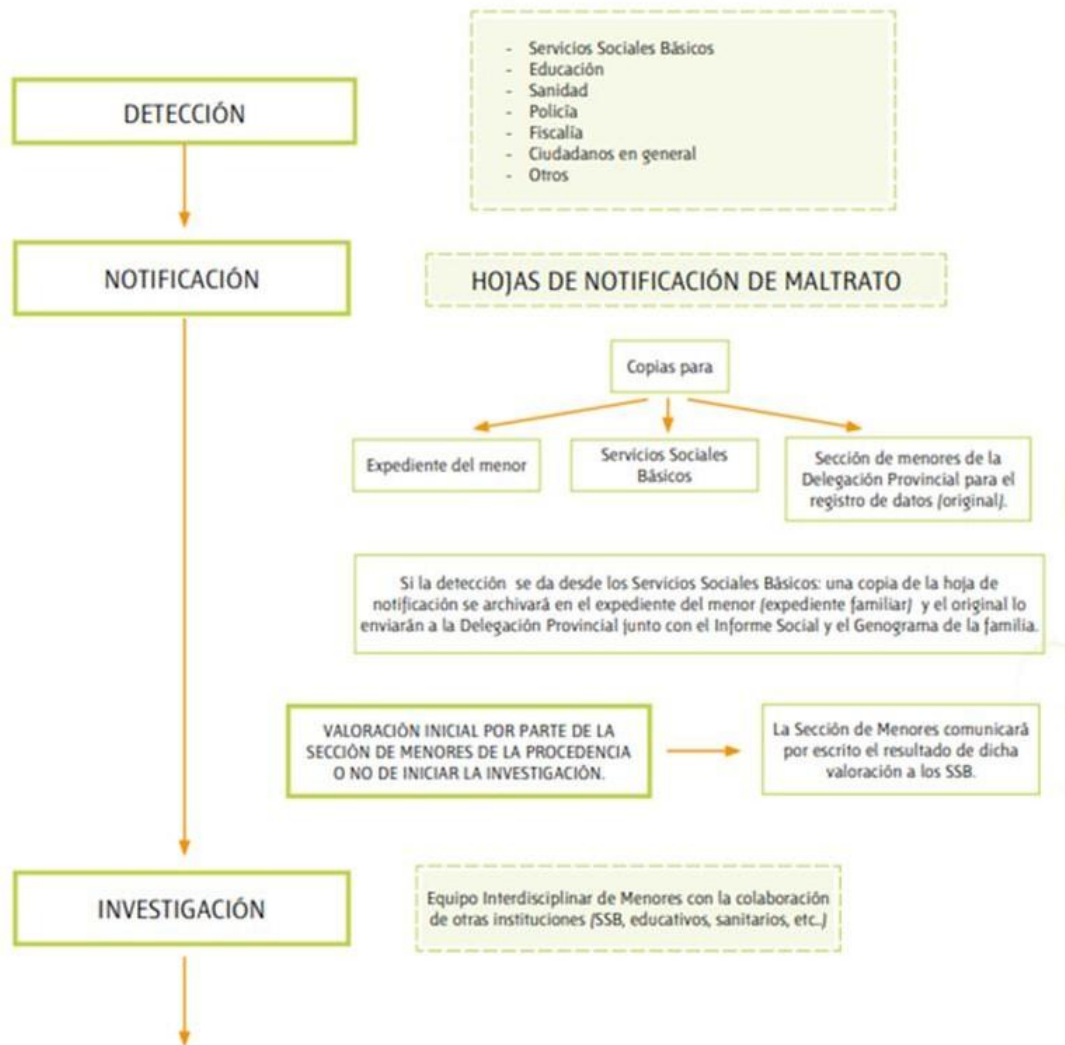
DETECCIÓN

- Servicios Sociales Básicos
- Educación
- Sanidad
- Policía
- Fiscalía
- Ciudadanos en general
- Otros

NOTIFICACIÓN

HOJAS DE NOTIFICACIÓN DE MALTRATO

Copias para

Expediente del menor

Servicios Sociales Básicos

Sección de menores de la Delegación Provincial para el registro de datos (original).

Si la detección se da desde los Servicios Sociales Básicos: una copia de la hoja de notificación se archivará en el expediente del menor (expediente familiar) y el original lo enviarán a la Delegación Provincial junto con el Informe Social y el Genograma de la familia.

VALORACIÓN INICIAL POR PARTE DE LA SECCIÓN DE MENORES DE LA PROCEDENCIA O NO DE INICIAR LA INVESTIGACIÓN.

La Sección de Menores comunicará por escrito el resultado de dicha valoración a los SSB.

INVESTIGACIÓN

Equipo Interdisciplinar de Menores con la colaboración de otras instituciones (SSB, educativos, sanitarios, etc.)